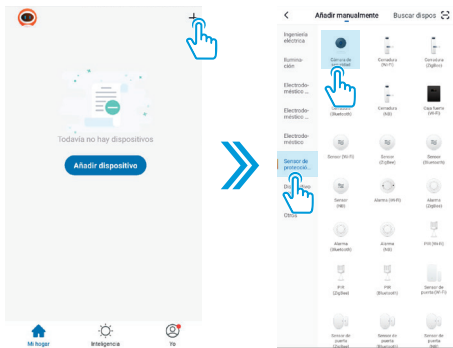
+

Todavía no hay dispositivos

Añadir dispositivo

Mi hogar
Inteligencia
Yo

<
Añadir manualmente
Buscar dispos

Ingeniería eléctrica
Iluminación
Electrodoméstico ...
Electrodoméstico ...
Electrodoméstico ...
Sensor de protección
Dispositivo ...
Otros

Sensor de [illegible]
Cerradura (Wi-Fi)
Cerradura (Zigbee)
Cerradura (Bluetooth)
Cerradura (NB)
Caja fuerte (Wi-Fi)
Sensor (Wi-Fi)
Sensor (Zigbee)
Sensor (Bluetooth)
Sensor (NB)
Alarma (Wi-Fi)
Alarma (Zigbee)
Alarma (Bluetooth)
Alarma (NB)
PIR (Wi-Fi)
PIR (Zigbee)
PIR (Bluetooth)
Sensor de puerta (Wi-Fi)
Sensor de puerta (Zigbee)
Sensor de puerta (Bluetooth)
Sensor de puerta (NB)